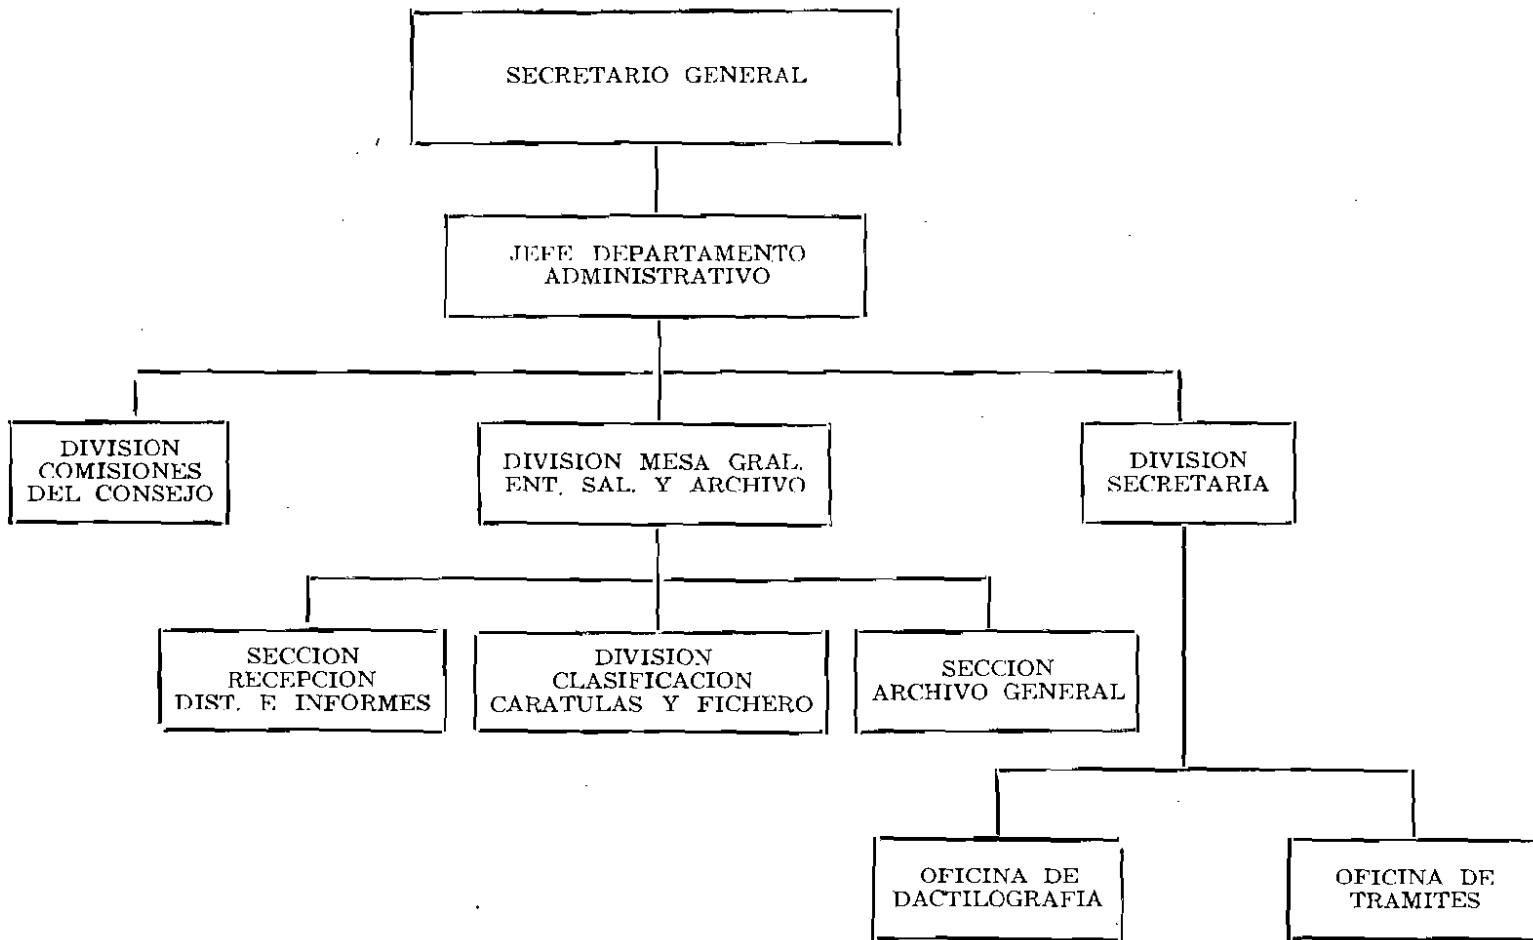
SECRETARIO GENERAL

JEFE DEPARTAMENTO ADMINISTRATIVO

DIVISION COMISIONES DEL CONSEJO

DIVISION MESA GRAL. ENT. SAL. Y ARCHIVO

DIVISION SECRETARIA

SECCION RECEPCION DIST. E INFORMES

DIVISION CLASIFICACION CARATULAS Y FICHERO

SECCION ARCHIVO GENERAL

OFICINA DE DACTILOGRAFIA

OFICINA DE TRAMITES